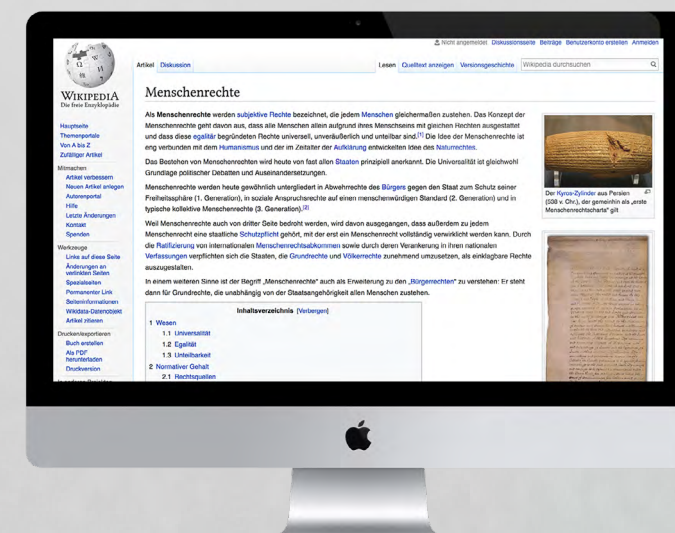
Nicht angemeldet Diskussionsseite Beiträge Benutzerkonto erstellen Anmelden

Artikel Diskussion

Lesen Quelltext anzeigen Versionsgeschichte Wikipedia durchsuchen

WIKIPEDIA
Die freie Enzyklopädie

Hauptseite
Themenportale
Von A bis Z
Zufälliger Artikel

Mitmachen
Artikel verbessern
Neuen Artikel anlegen
Autorenportal
Hilfe
Letzte Änderungen
Kontakt
Spenden

Werkzeuge
Links auf diese Seite
Änderungen an verlinkten Seiten
Spezialseiten
Permanenter Link
Seiteninformationen
Wikidata-Datenobjekt
Artikel zitieren

Drucken/exportieren
Buch erstellen
Als PDF herunterladen
Druckversion

Menschenrechte

Als Menschenrechte werden subjektive Rechte bezeichnet, die jedem Menschen gleichermaßen zustehen. Das Konzept der Menschenrechte geht davon aus, dass alle Menschen allein aufgrund ihres Menschseins mit gleichen Rechten ausgestattet und dass diese egalitär begründeten Rechte universell, unveräußerlich und unteilbar sind.[1] Die Idee der Menschenrechte ist eng verbunden mit dem Humanismus und der im Zeitalter der Aufklärung entwickelten Idee des Naturrechtes.

Das Bestehen von Menschenrechten wird heute von fast allen Staaten prinzipiell anerkannt. Die Universalität ist gleichwohl Grundlage politischer Debatten und Auseinandersetzungen.

Menschenrechte werden heute gewöhnlich untergliedert in Abwehrrechte des Bürgers gegen den Staat zum Schutz seiner Freiheitssphäre (1. Generation), in soziale Anspruchsrechte auf einen menschenwürdigen Standard (2. Generation) und in typische kollektive Menschenrechte (3. Generation).[2]

Weil Menschenrechte auch von dritter Seite bedroht werden, wird davon ausgegangen, dass außerdem zu jedem Menschenrecht eine staatliche Schutzpflicht gehört, mit der erst ein Menschenrecht vollständig verwirklicht werden kann. Durch die Ratifizierung von internationalen Menschenrechtsabkommen sowie durch deren Verankerung in ihren nationalen Verfassungen verpflichten sich die Staaten, die Grundrechte und Völkerrechte zunehmend umzusetzen, als einklagbare Rechte auszugestalten.

In einem weiteren Sinne ist der Begriff „Menschenrechte" auch als Erweiterung zu den „Bürgerrechten" zu verstehen: Er steht dann für Grundrechte, die unabhängig von der Staatsangehörigkeit allen Menschen zustehen.

Der Kyros-Zylinder aus Persien (538 v. Chr.), der gemeinhin als „erste Menschenrechtscharta" gilt

Inhaltsverzeichnis [Verbergen]
1 Wesen
1.1 Universalität
1.2 Egalität
1.3 Unteilbarkeit
2 Normativer Gehalt
2.1 Rechtsquellen